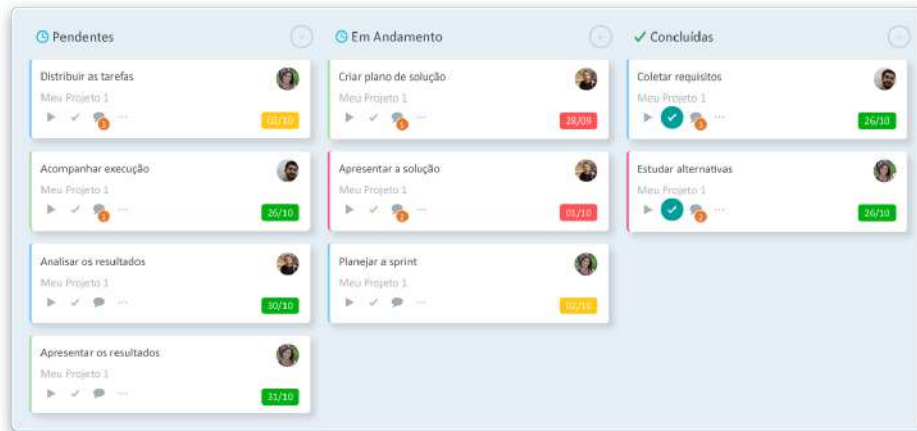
Pendentes

Distribuir as tarefas
Meu Projeto 1
1
02/10

Acompanhar execução
Meu Projeto 1
1
26/10

Analisar os resultados
Meu Projeto 1
30/10

Apresentar os resultados
Meu Projeto 1
31/10

Em Andamento

Criar plano de solução
Meu Projeto 1
1
28/09

Apresentar a solução
Meu Projeto 1
1
01/10

Planejar a sprint
Meu Projeto 1
02/10

Concluídas

Coletar requisitos
Meu Projeto 1
1
26/10

Estudar alternativas
Meu Projeto 1
1
26/10